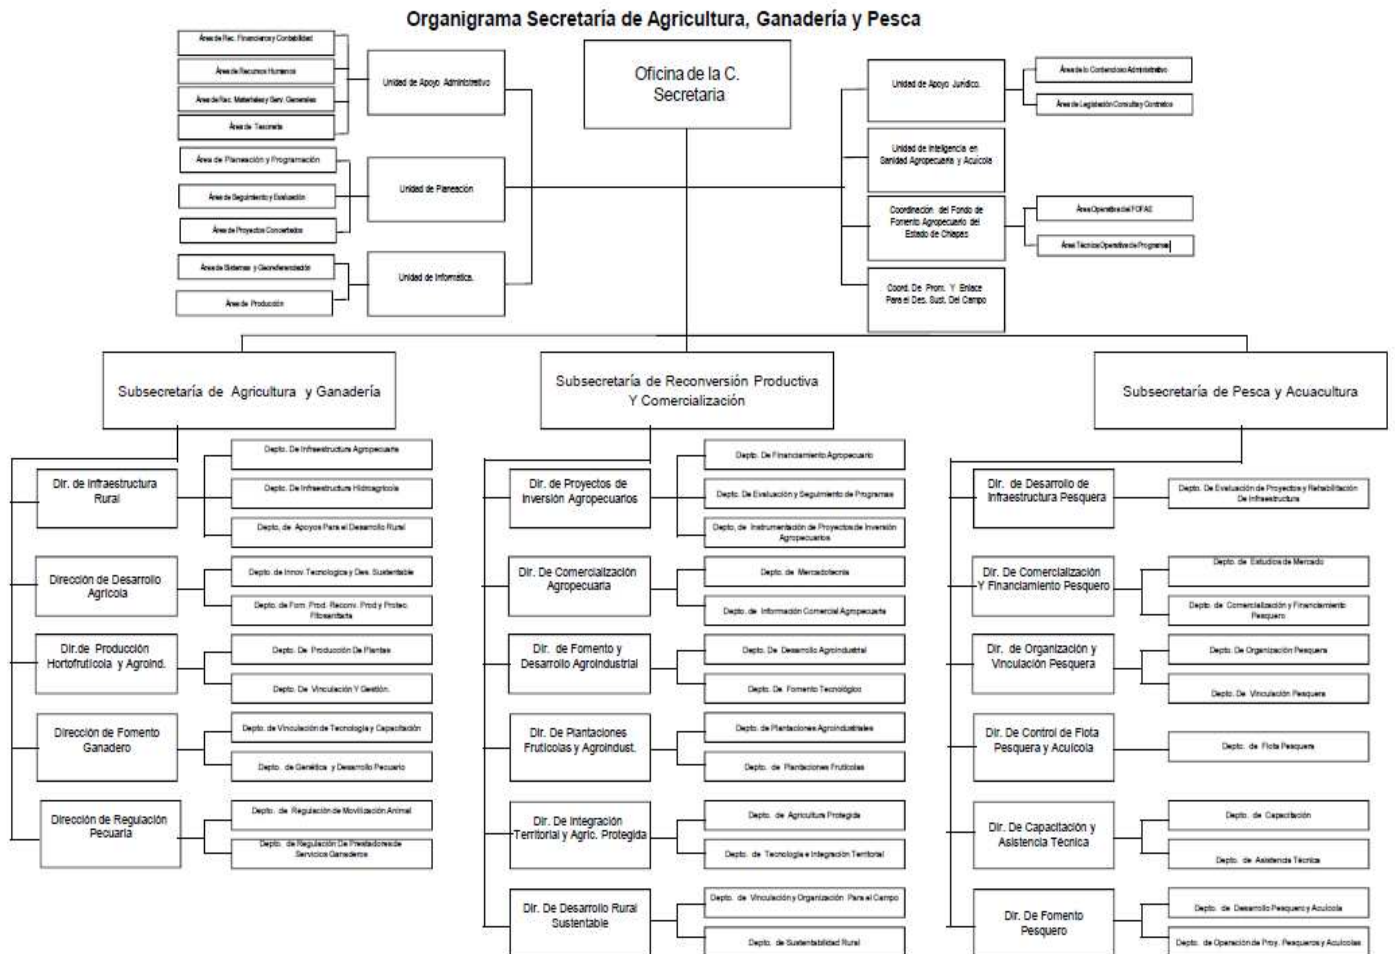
Organigrama Secretaría de Agricultura, Ganadería y Pesca

Oficina de la C. Secretaria

Área de Rec. Financieros y Contabilidad
Área de Recursos Humanos
Área de Rec. Materiales y Serv. Generales
Área de Tesorería
Unidad de Apoyo Administrativo

Área de Planeación y Programación
Área de Seguimiento y Evaluación
Área de Proyectos Concertados
Unidad de Planeación

Área de Sistemas y Georreferenciación
Área de Producción
Unidad de Informática.

Unidad de Apoyo Jurídico.
Área de lo Contencioso Administrativo
Área de Legislación Consulta y Contratos

Unidad de Inteligencia en Sanidad Agropecuaria y Acuícola

Coordinación del Fondo de Fomento Agropecuario del Estado de Chiapas
Área Operativa del FOFAE
Área Técnica Operativa de Programas

Coord. De Prom. Y Enlace Para el Des. Sust. Del Campo

Subsecretaría de Agricultura y Ganadería

Dir. de Infraestructura Rural
Depto. De Infraestructura Agropecuaria
Depto. De Infraestructura Hidroagrícola
Depto. de Apoyos Para el Desarrollo Rural

Dirección de Desarrollo Agrícola
Depto. de Innov. Tecnologica y Des. Sustentable
Depto. de Fom. Prod. Reconv. Prod y Protec. Fitosanitaria

Dir.de Producción Hortofrutícola y Agroind.
Depto. De Producción De Plantas
Depto. De Vinculación Y Gestión.

Dirección de Fomento Ganadero
Depto. de Vinculación de Tecnología y Capacitación
Depto. de Genética y Desarrollo Pecuario

Dirección de Regulación Pecuaria
Depto. de Regulación de Movilización Animal
Depto. de Regulación De Prestadores de Servicios Ganaderos

Subsecretaría de Reconversión Productiva Y Comercialización

Dir. de Proyectos de Inversión Agropecuarios
Depto. De Financiamiento Agropecuario
Depto. De Evaluación y Seguimiento de Programas
Depto. de Instrumentación de Proyectos de Inversión Agropecuarios

Dir. De Comercialización Agropecuaria
Depto. de Mercadotecnia
Depto. de Información Comercial Agropecuaria

Dir. de Fomento y Desarrollo Agroindustrial
Depto. De Desarrollo Agroindustrial
Depto. De Fomento Tecnológico

Dir. De Plantaciones Frutícolas y Agroindust.
Depto. de Plantaciones Agroindustriales
Depto. de Plantaciones Frutícolas

Dir. De Integración Territorial y Agric. Protegida
Depto. de Agricultura Protegida
Depto. de Tecnología e Integración Territorial

Dir. De Desarrollo Rural Sustentable
Depto. de Vinculación y Organización Para el Campo
Depto. de Sustentabilidad Rural

Subsecretaría de Pesca y Acuacultura

Dir. de Desarrollo de Infraestructura Pesquera
Depto. De Evaluación de Proyectos y Rehabilitación De Infraestructura

Dir. De Comercialización Y Financiamiento Pesquero
Depto. de Estudios de Mercado
Depto. de Comercialización y Financiamiento Pesquero

Dir. de Organización y Vinculación Pesquera
Depto. De Organización Pesquera
Depto. De Vinculación Pesquera

Dir. De Control de Flota Pesquera y Acuícola
Depto. de Flota Pesquera

Dir. De Capacitación y Asistencia Técnica
Depto. de Capacitación
Depto. de Asistencia Técnica

Dir. De Fomento Pesquero
Depto. de Desarrollo Pesquero y Acuícola
Depto. de Operación de Proy. Pesqueros y Acuícolas